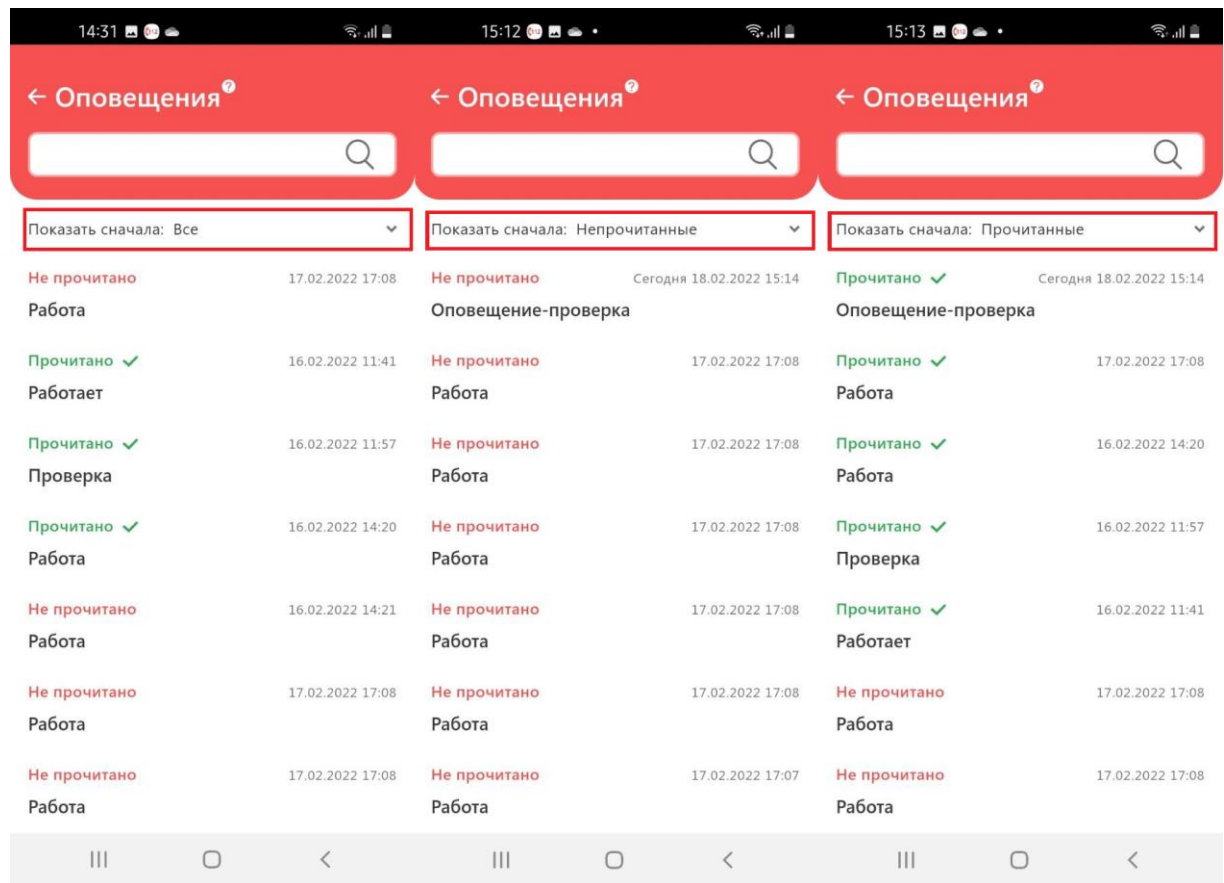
14:31

← Оповещения

Показать сначала: Все

Не прочитано 17.02.2022 17:08
Работа

Прочитано ✓ 16.02.2022 11:41
Работает

Прочитано ✓ 16.02.2022 11:57
Проверка

Прочитано ✓ 16.02.2022 14:20
Работа

Не прочитано 16.02.2022 14:21
Работа

Не прочитано 17.02.2022 17:08
Работа

Не прочитано 17.02.2022 17:08
Работа

15:12

← Оповещения

Показать сначала: Непрочитанные

Не прочитано Сегодня 18.02.2022 15:14
Оповещение-проверка

Не прочитано 17.02.2022 17:08
Работа

Не прочитано 17.02.2022 17:08
Работа

Не прочитано 17.02.2022 17:08
Работа

Не прочитано 17.02.2022 17:08
Работа

Не прочитано 17.02.2022 17:08
Работа

Не прочитано 17.02.2022 17:07
Работа

15:13

← Оповещения

Показать сначала: Прочитанные

Прочитано ✓ Сегодня 18.02.2022 15:14
Оповещение-проверка

Прочитано ✓ 17.02.2022 17:08
Работа

Прочитано ✓ 16.02.2022 14:20
Работа

Прочитано ✓ 16.02.2022 11:57
Проверка

Прочитано ✓ 16.02.2022 11:41
Работает

Не прочитано 17.02.2022 17:08
Работа

Не прочитано 17.02.2022 17:08
Работа